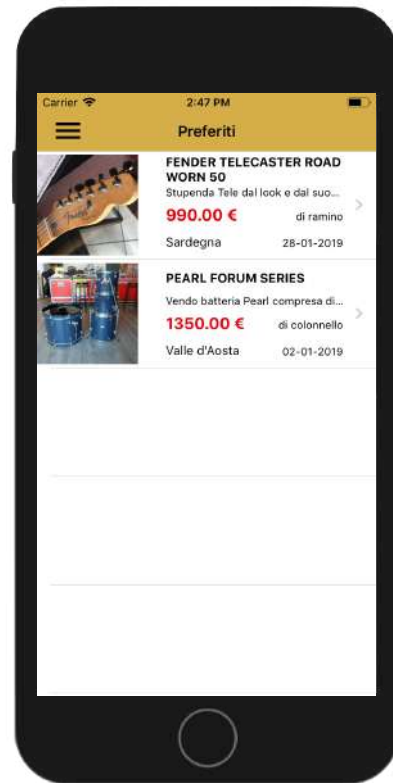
Carrier 2:47 PM

Preferiti

FENDER TELECASTER ROAD WORN 50
Stupenda Tele dal look e dal suo...
990.00 € di ramino
Sardegna 28-01-2019

PEARL FORUM SERIES
Vendo batteria Pearl compresa di...
1350.00 € di colonnello
Valle d'Aosta 02-01-2019